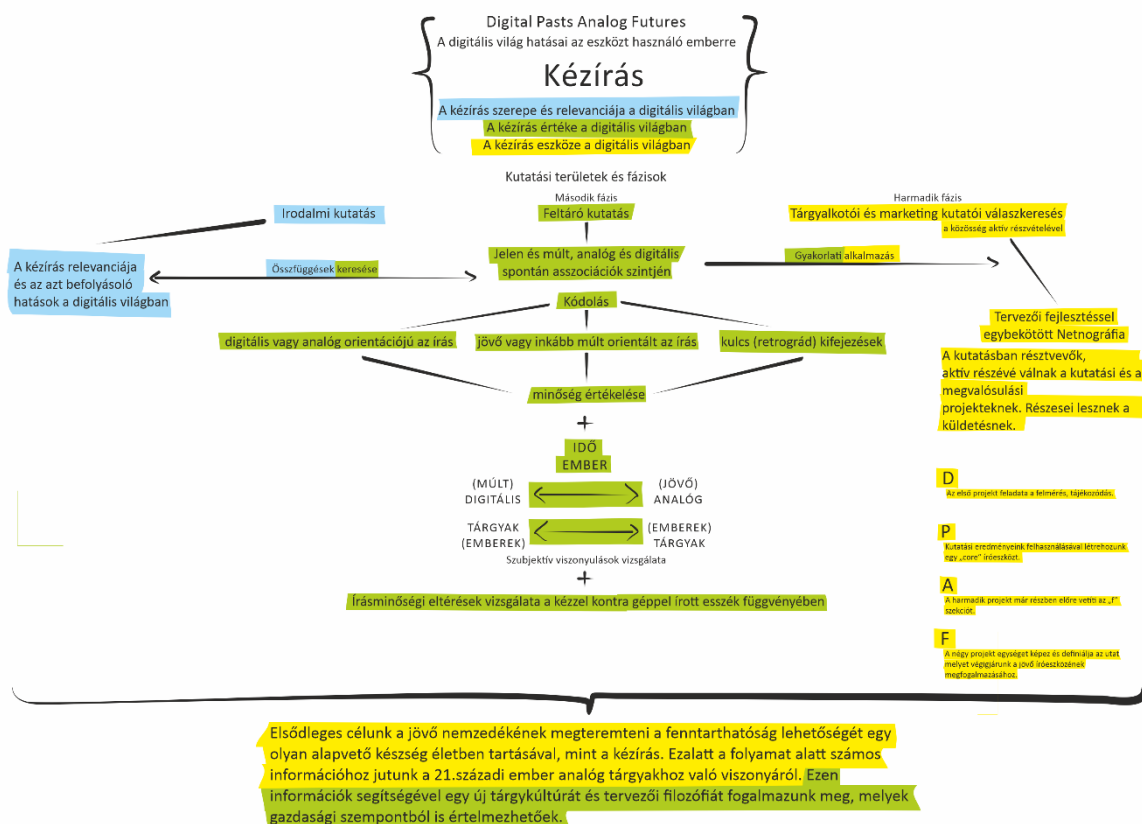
Digital Pasts Analog Futures
A digitális világ hatásai az eszközt használó emberre

Kézírás

A kézírás szerepe és relevanciája a digitális világban
A kézírás értéke a digitális világban
A kézírás eszköze a digitális világban

Kutatási területek és fázisok

Irodalmi kutatás

A kézírás relevanciája és az azt befolyásoló hatások a digitális világban

Második fázis
Feltáró kutatás

Összefüggések keresése

Jelen és múlt, analóg és digitális spontán asszociációk szintjén

Harmadik fázis
Tárgyalkotói és marketing kutatói válaszkeresés
a közösség aktív részvételével

Gyakorlati alkalmazás

Kódolás

digitális vagy analóg orientációjú az írás
jövő vagy inkább múlt orientált az írás
kulcs (retrográd) kifejezések

minőség értékelése

+

IDŐ
EMBER

(MÚLT) DIGITÁLIS
(JÖVŐ) ANALÓG

TÁRGYAK (EMBEREK)
(EMBEREK) TÁRGYAK

Szubjektív viszonyulások vizsgálata

+

Írásminőségi eltérések vizsgálata a kézzel kontra géppel írott esszék függvényében

Tervezői fejlesztéssel egybekötött Netnográfia

A kutatásban résztvevők, aktív részévé válnak a kutatási és a megvalósulási projekteknek. Részesei lesznek a küldetésnek.

D
Az első projekt feladata a felmérés, tájékozódás.

P
Kutatási eredményeink felhasználásával létrehozunk egy „core" íróeszközt.

A
A harmadik projekt már részben előre vetíti az „F" szekciót.

F
A négy projekt egységet képez és definiálja az utat melyet végigjárunk a jövő íróeszközének megfogalmazásához.

Elsődleges célunk a jövő nemzedékének megteremteni a fenntarthatóság lehetőségét egy olyan alapvető készség életben tartásával, mint a kézírás. Ezalatt a folyamat alatt számos információhoz jutunk a 21.századi ember analóg tárgyakhoz való viszonyáról. Ezen információk segítségével egy új tárgykultúrát és tervezői filozófiát fogalmazunk meg, melyek gazdasági szempontból is értelmezhetőek.